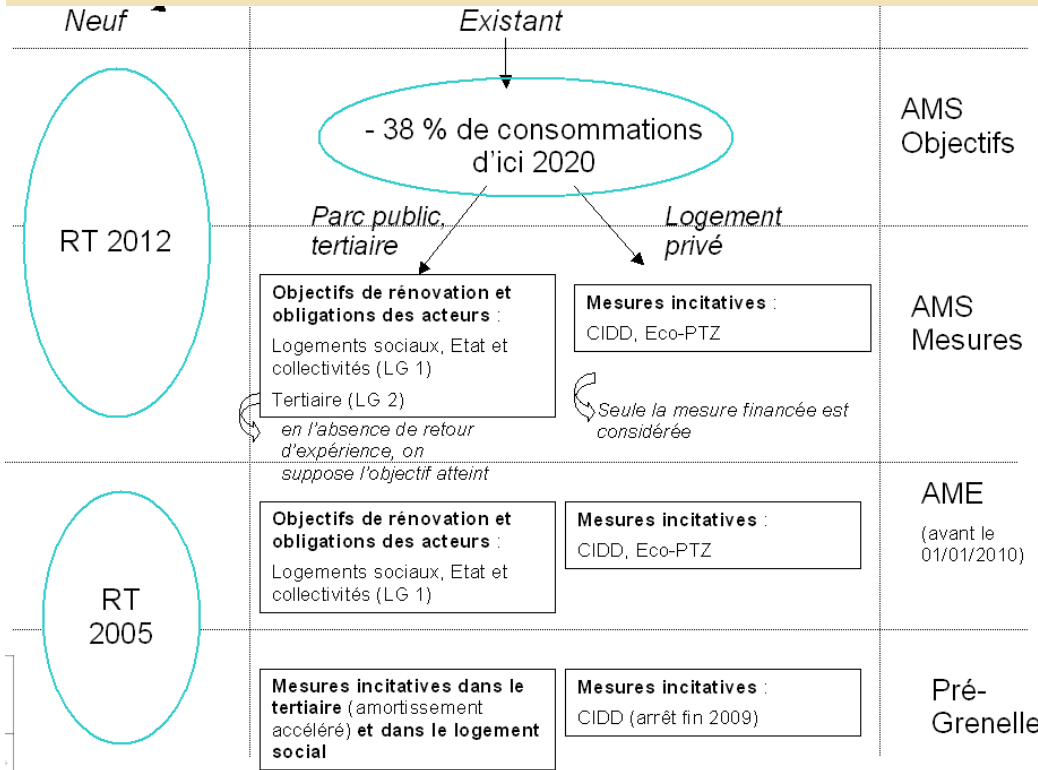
Neuf

Existant

- 38 % de consommations d'ici 2020

AMS Objectifs

RT 2012

Parc public, tertiaire

Logement privé

Objectifs de rénovation et obligations des acteurs :

Logements sociaux, Etat et collectivités (LG 1)

Tertiaire (LG 2)

Mesures incitatives :

CIDD, Eco-PTZ

AMS Mesures

en l'absence de retour d'expérience, on suppose l'objectif atteint

Seule la mesure financée est considérée

AME

(avant le 01/01/2010)

RT 2005

Objectifs de rénovation et obligations des acteurs :

Logements sociaux, Etat et collectivités (LG 1)

Mesures incitatives :

CIDD, Eco-PTZ

Mesures incitatives dans le tertiaire (amortissement accéléré) et dans le logement social

Mesures incitatives :

CIDD (arrêt fin 2009)

Pré-Grenelle